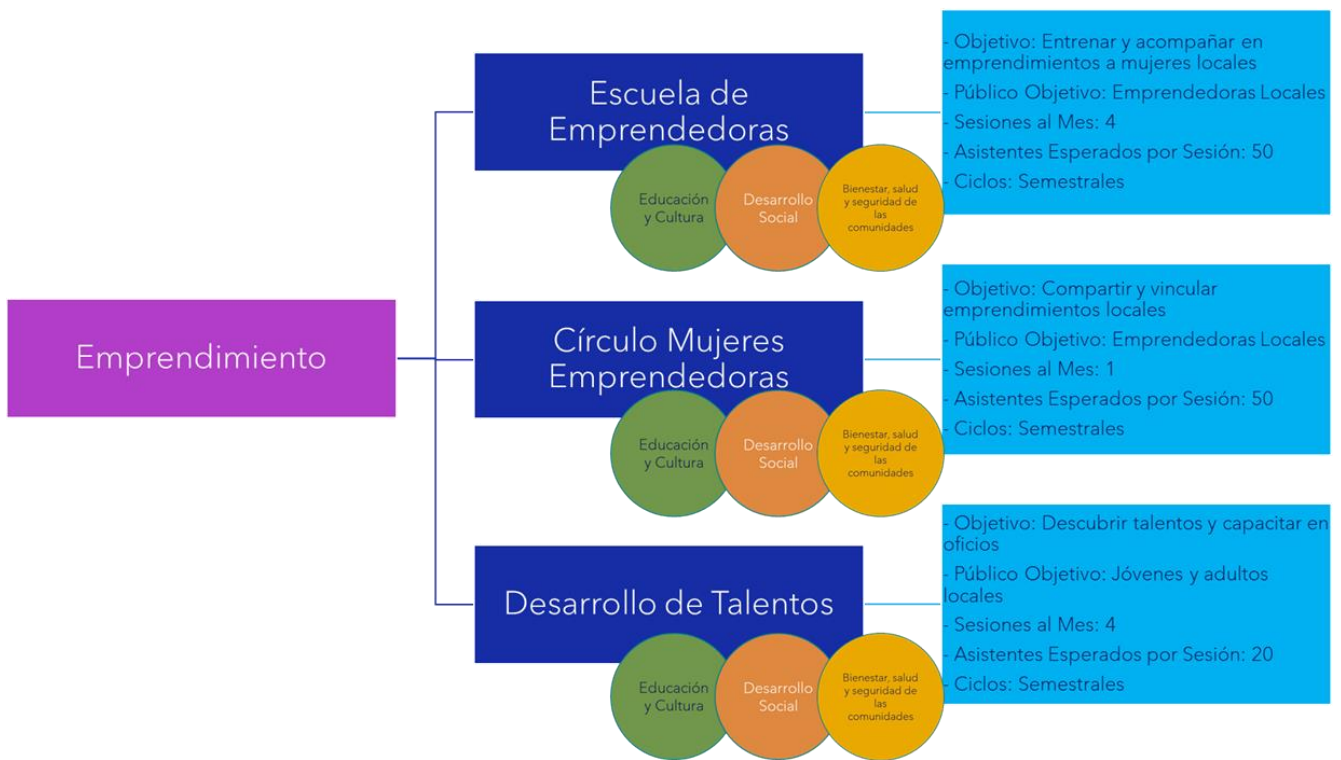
Emprendimiento

Escuela de Emprendedoras

Educación y Cultura

Desarrollo Social

Bienestar, salud y seguridad de las comunidades

- Objetivo: Entrenar y acompañar en emprendimientos a mujeres locales
- Público Objetivo: Emprendedoras Locales
- Sesiones al Mes: 4
- Asistentes Esperados por Sesión: 50
- Ciclos: Semestrales

Círculo Mujeres Emprendedoras

Educación y Cultura

Desarrollo Social

Bienestar, salud y seguridad de las comunidades

- Objetivo: Compartir y vincular emprendimientos locales
- Público Objetivo: Emprendedoras Locales
- Sesiones al Mes: 1
- Asistentes Esperados por Sesión: 50
- Ciclos: Semestrales

Desarrollo de Talentos

Educación y Cultura

Desarrollo Social

Bienestar, salud y seguridad de las comunidades

- Objetivo: Descubrir talentos y capacitar en oficios
- Público Objetivo: Jóvenes y adultos locales
- Sesiones al Mes: 4
- Asistentes Esperados por Sesión: 20
- Ciclos: Semestrales